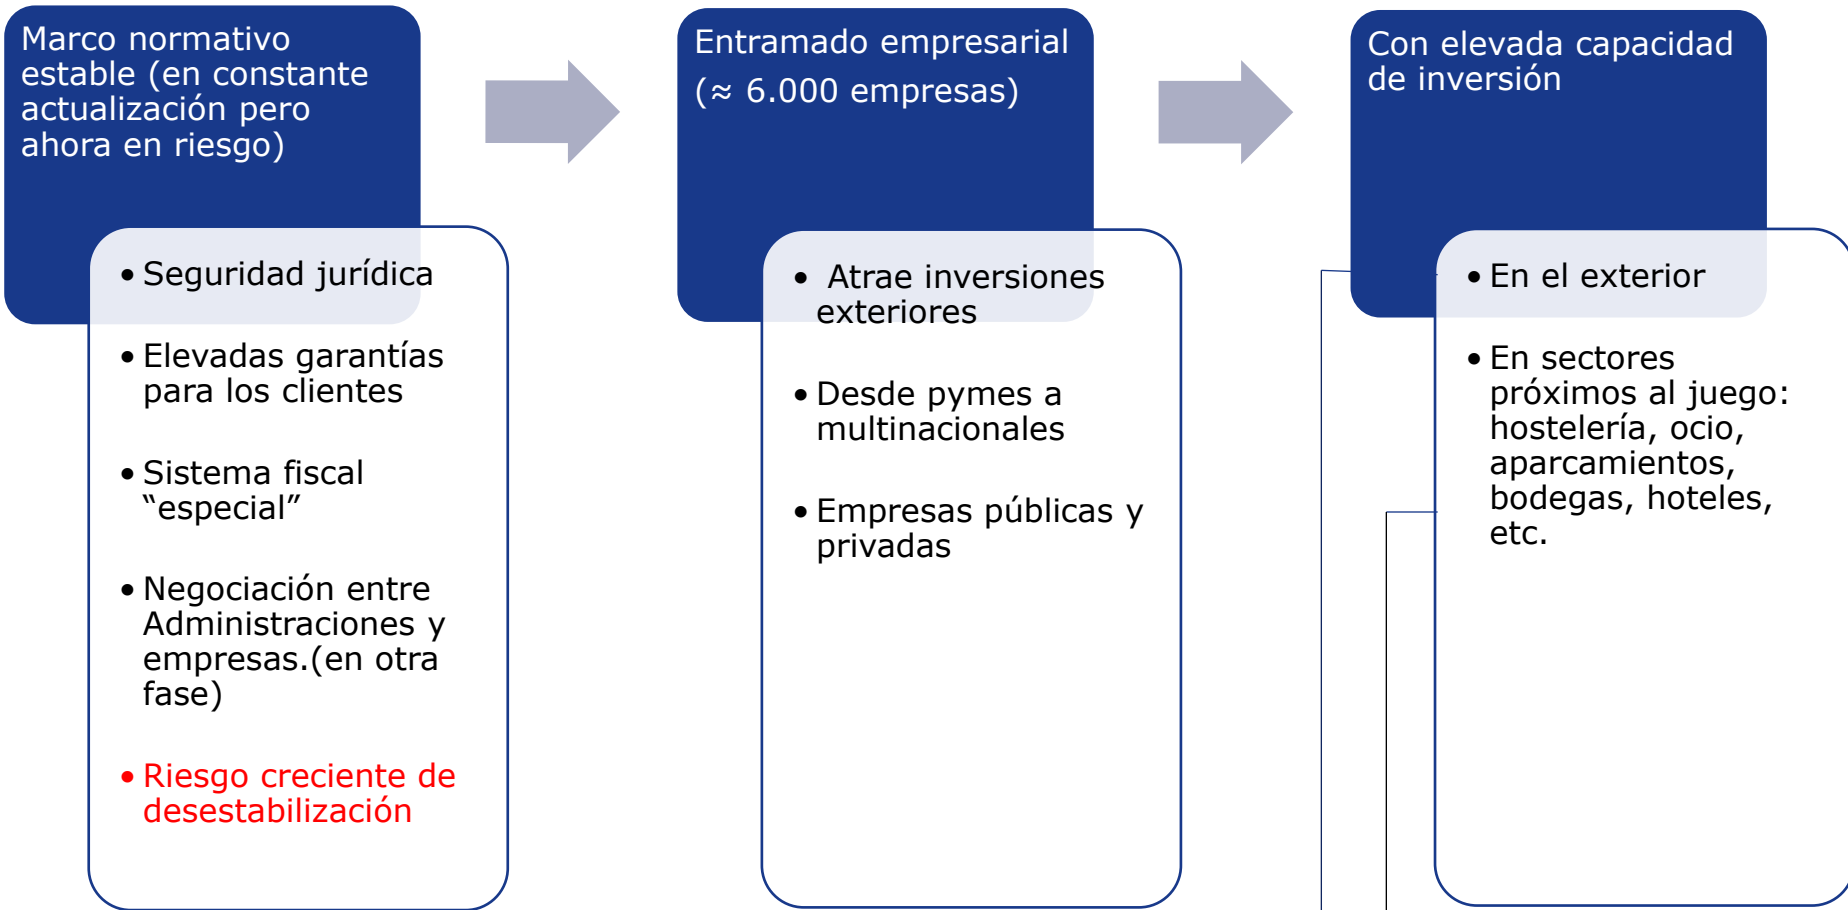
Marco normativo estable (en constante actualización pero ahora en riesgo)

• Seguridad jurídica

• Elevadas garantías para los clientes

• Sistema fiscal “especial”

• Negociación entre Administraciones y empresas.(en otra fase)

• Riesgo creciente de desestabilización

Entramado empresarial (≈ 6.000 empresas)

• Atrae inversiones exteriores

• Desde pymes a multinacionales

• Empresas públicas y privadas

Con elevada capacidad de inversión

• En el exterior

• En sectores próximos al juego: hostelería, ocio, aparcamientos, bodegas, hoteles, etc.